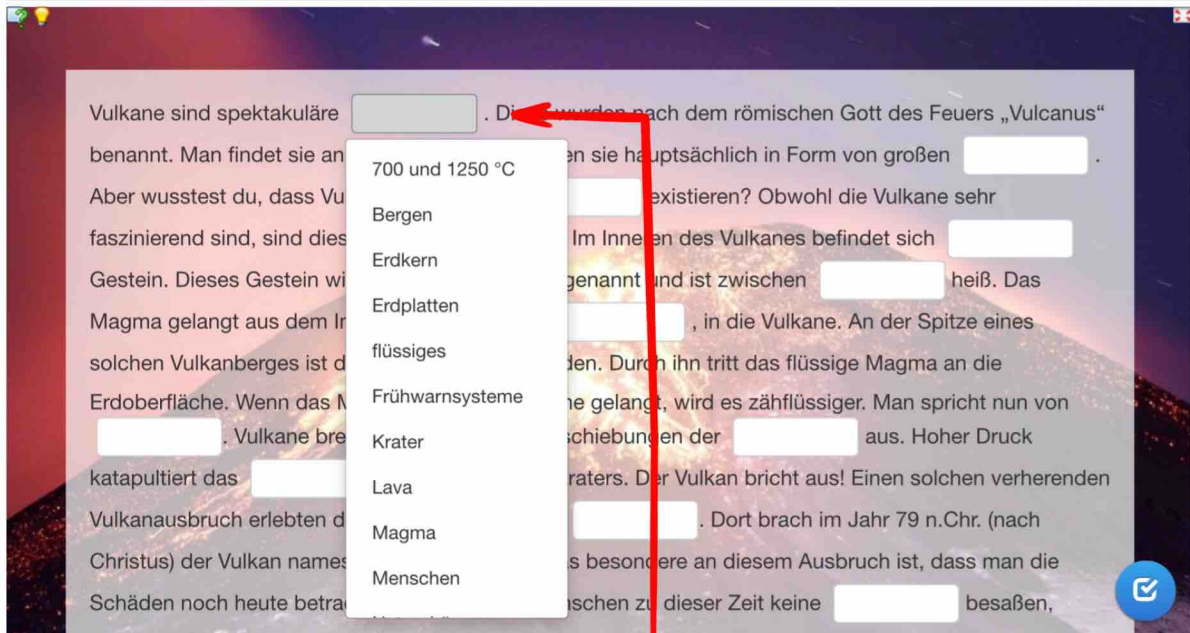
Vulkane sind spektakuläre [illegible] . Di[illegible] wurden nach dem römischen Gott des Feuers „Vulcanus“ benannt. Man findet sie an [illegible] en sie hauptsächlich in Form von großen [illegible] . Aber wusstest du, dass Vu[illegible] existieren? Obwohl die Vulkane sehr faszinierend sind, sind dies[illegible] Im Inne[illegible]n des Vulkanes befindet sich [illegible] Gestein. Dieses Gestein wi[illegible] genannt und ist zwischen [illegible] heiß. Das Magma gelangt aus dem In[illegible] , in die Vulkane. An der Spitze eines solchen Vulkanberges ist d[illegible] den. Dur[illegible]h ihn tritt das flüssige Magma an die Erdoberfläche. Wenn das M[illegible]e gelangt, wird es zähflüssiger. Man spricht nun von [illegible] . Vulkane bre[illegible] schiebungen der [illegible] aus. Hoher Druck katapultiert das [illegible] raters. D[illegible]r Vulkan bricht aus! Einen solchen verherenden Vulkanausbruch erlebten d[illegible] . Dort brach im Jahr 79 n.Chr. (nach Christus) der Vulkan names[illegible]s besond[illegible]ere an diesem Ausbruch ist, dass man die Schäden noch heute betra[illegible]schen zu dieser Zeit keine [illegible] besaßen,

700 und 1250 °C
Bergen
Erdkern
Erdplatten
flüssiges
Frühwarnsysteme
Krater
Lava
Magma
Menschen
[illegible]